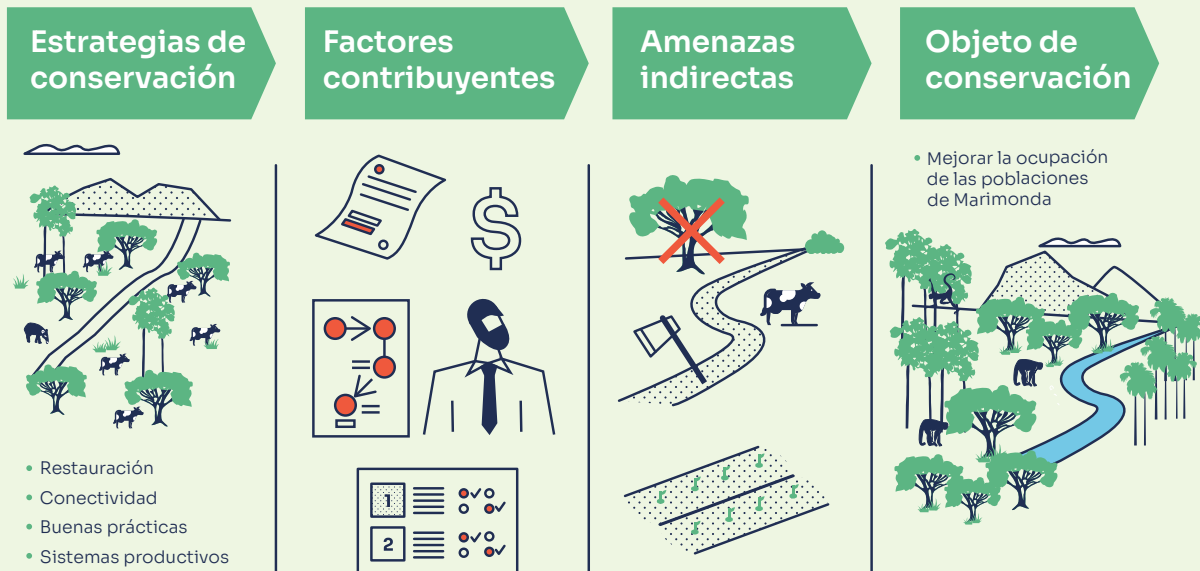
Estrategias de conservación

Factores contribuyentes

Amenazas indirectas

Objeto de conservación

• Mejorar la ocupación de las poblaciones de Marimonda

• Restauración
• Conectividad
• Buenas prácticas
• Sistemas productivos

1

2